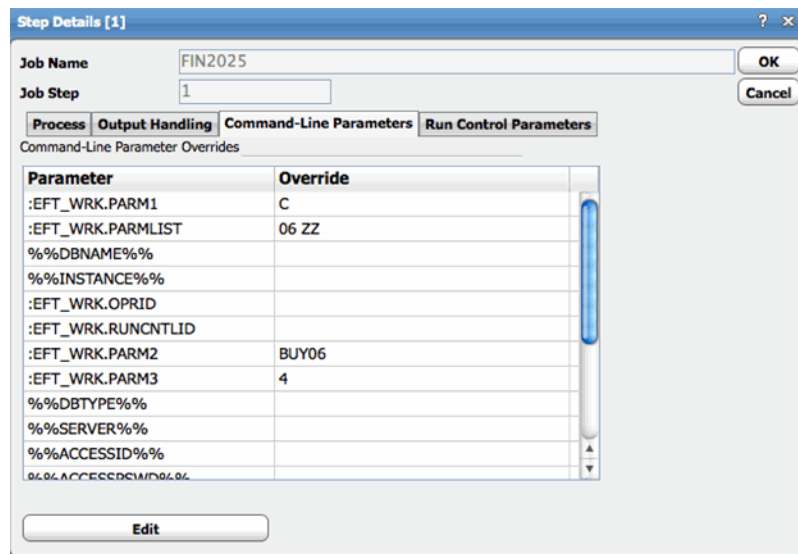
Step Details [1]

? x

Job Name FIN2025

OK

Job Step 1

Cancel

Process | Output Handling | Command-Line Parameters | Run Control Parameters

Command-Line Parameter Overrides

| Parameter | Override |
|---|---|
| :EFT_WRK.PARM1 | C |
| :EFT_WRK.PARMLIST | 06 ZZ |
| %%DBNAME%% | |
| %%INSTANCE%% | |
| :EFT_WRK.OPRID | |
| :EFT_WRK.RUNCNTLID | |
| :EFT_WRK.PARM2 | BUY06 |
| :EFT_WRK.PARM3 | 4 |
| %%DBTYPE%% | |
| %%SERVER%% | |
| %%ACCESSID%% | |
| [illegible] | |

Edit